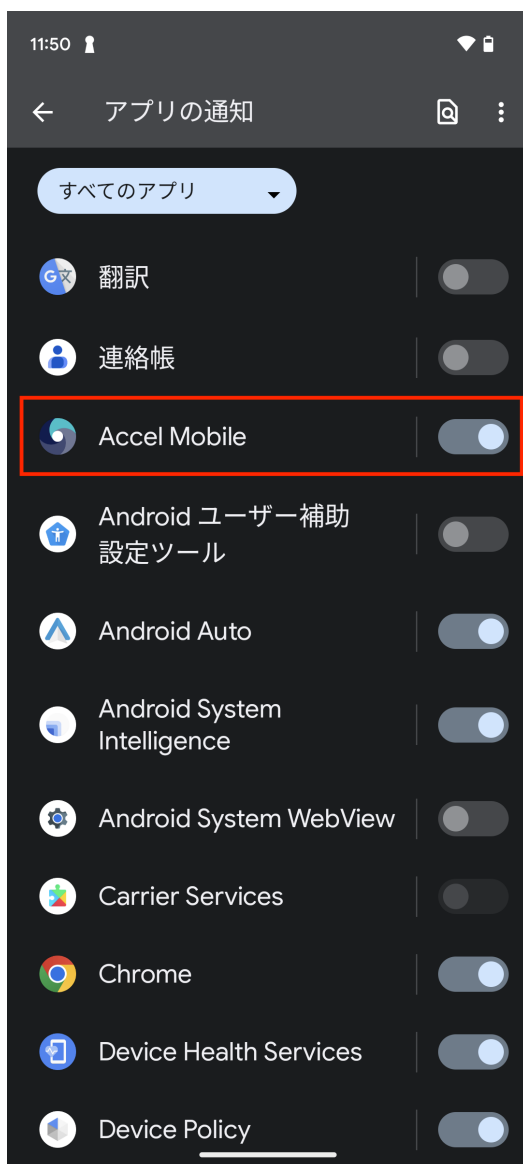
11:50

アプリの通知

すべてのアプリ

翻訳

連絡帳

Accel Mobile

Android ユーザー補助設定ツール

Android Auto

Android System Intelligence

Android System WebView

Carrier Services

Chrome

Device Health Services

Device Policy